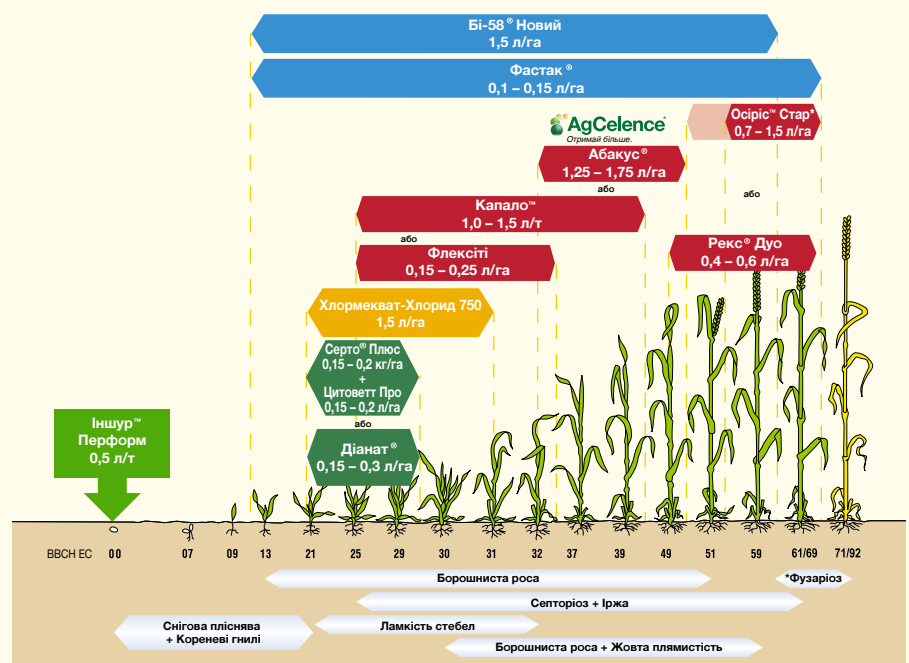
Бі-58® Новий
1,5 л/га

Фастак®
0,1 – 0,15 л/га

AgCelence
Отримай більше.

Абакус®
1,25 – 1,75 л/га

Осіріс™ Стар*
0,7 – 1,5 л/га

або

або

Капало™
1,0 – 1,5 л/т

або

Флексіті
0,15 – 0,25 л/га

Рекс® Дуо
0,4 – 0,6 л/га

Хлормекват-Хлорид 750
1,5 л/га

Серто® Плюс
0,15 – 0,2 кг/га
+
Цитоветт Про
0,15 – 0,2 л/га

або

Діанат®
0,15 – 0,3 л/га

Іншур™
Перформ
0,5 л/т

BBCH EC 00 07 09 13 21 25 29 30 31 32 37 39 49 51 59 61/69 71/92

Борошниста роса

*Фузаріоз

Септоріоз + Іржа

Снігова пліснява
+ Кореневі гнилі

Ламкість стебел

Борошниста роса + Жовта плямистість